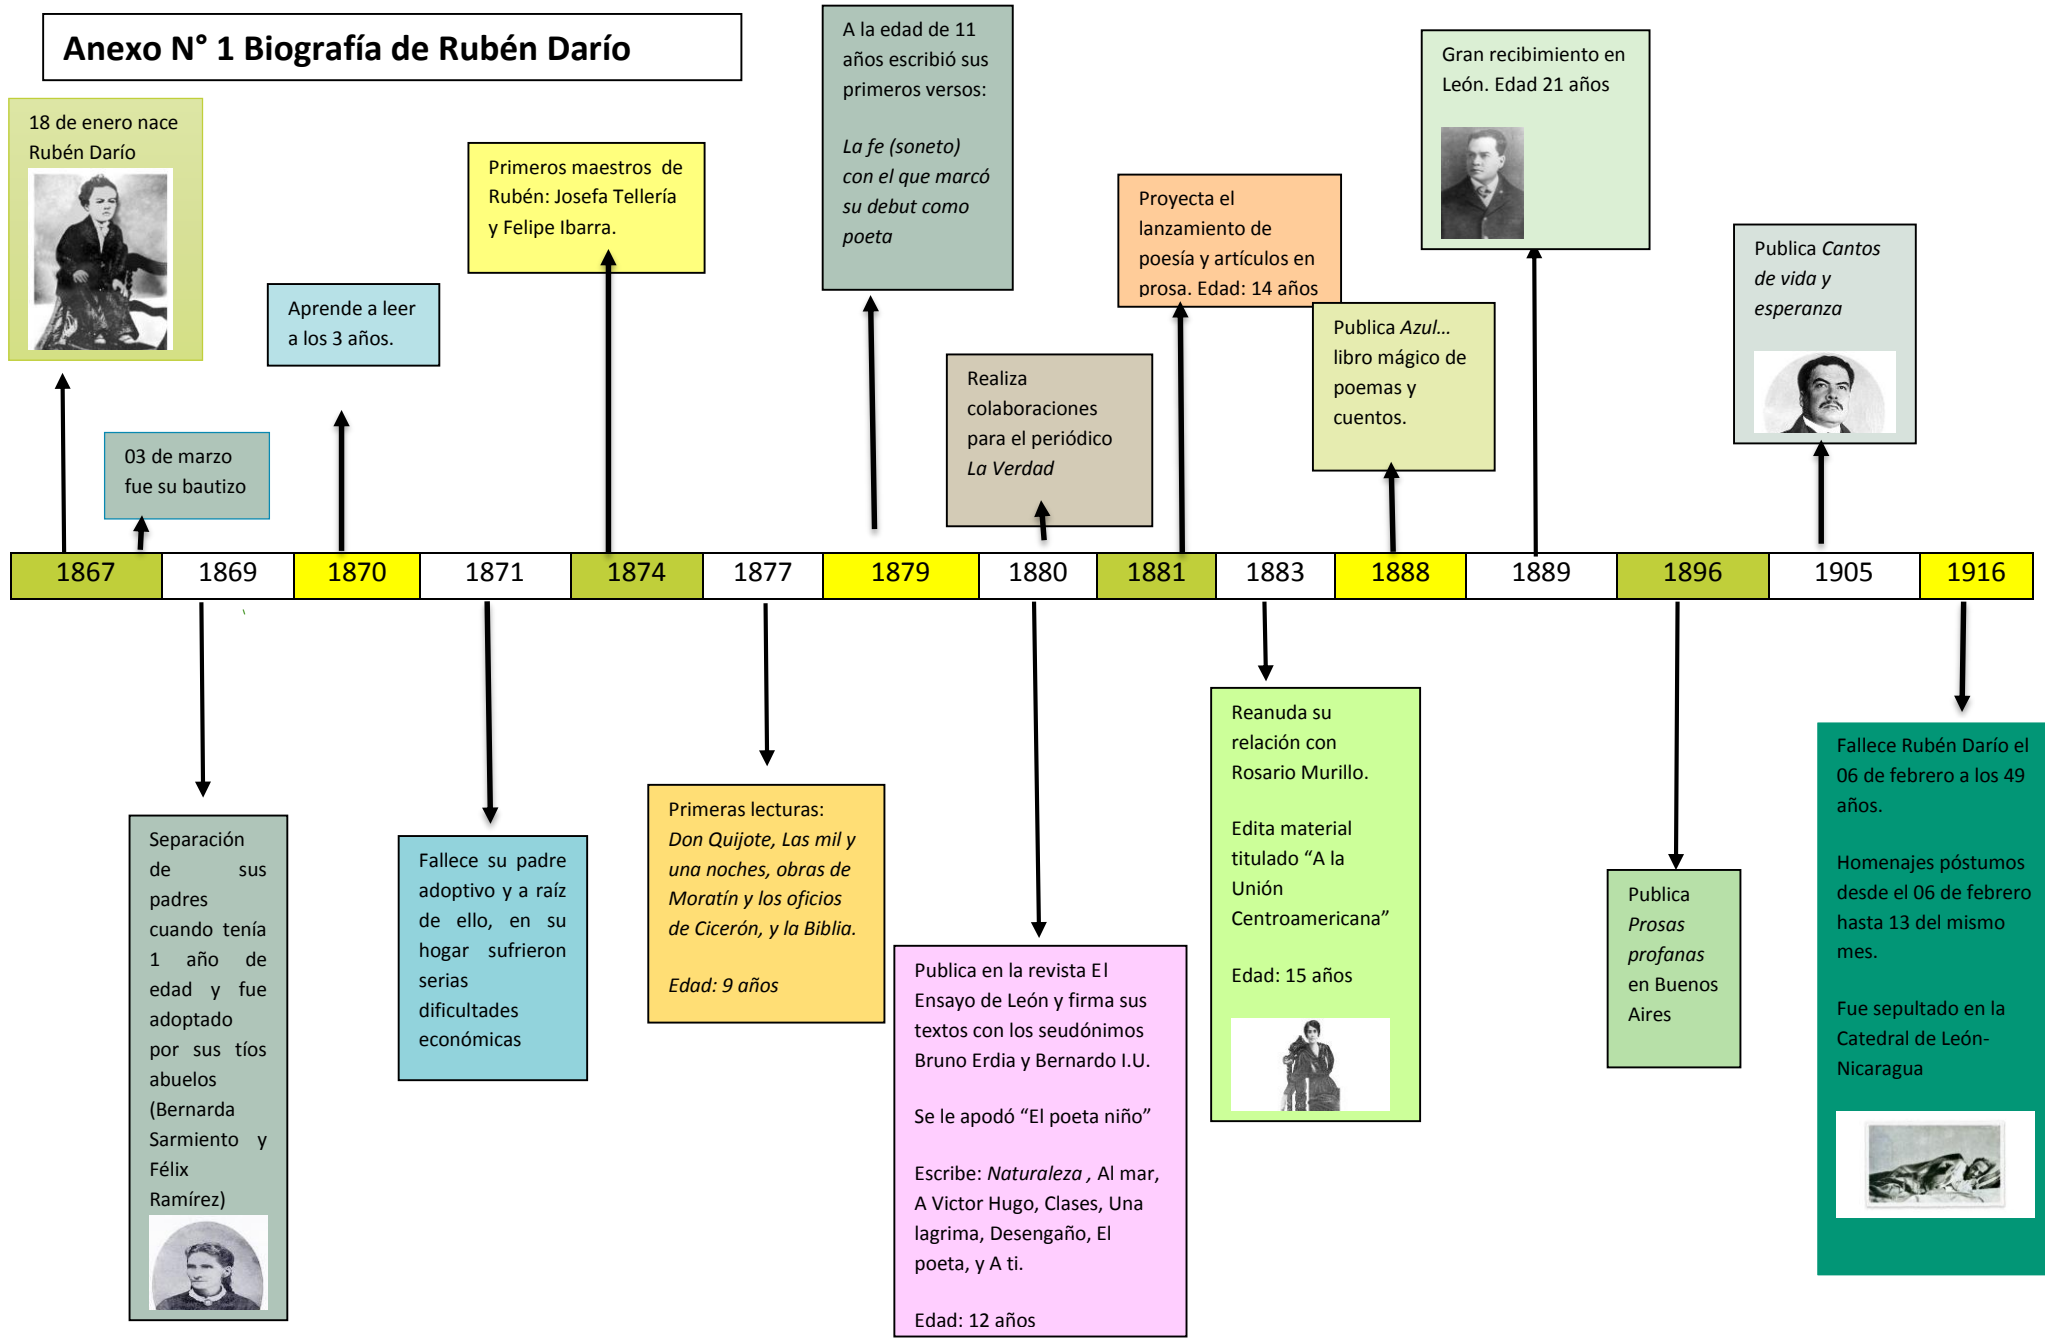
Anexo N° 1 Biografía de Rubén Darío

18 de enero nace Rubén Darío

03 de marzo fue su bautizo

Aprende a leer a los 3 años.

Primeros maestros de Rubén: Josefa Tellería y Felipe Ibarra.

A la edad de 11 años escribió sus primeros versos:

La fe (soneto) con el que marcó su debut como poeta

Realiza colaboraciones para el periódico La Verdad

Proyecta el lanzamiento de poesía y artículos en prosa. Edad: 14 años

Publica Azul... libro mágico de poemas y cuentos.

Gran recibimiento en León. Edad 21 años

Publica Cantos de vida y esperanza

| 1867 | 1869 | 1870 | 1871 | 1874 | 1877 | 1879 | 1880 | 1881 | 1883 | 1888 | 1889 | 1896 | 1905 | 1916 |
|---|---|---|---|---|---|---|---|---|---|---|---|---|---|---|

Separación de sus padres cuando tenía 1 año de edad y fue adoptado por sus tíos abuelos (Bernarda Sarmiento y Félix Ramírez)

Fallece su padre adoptivo y a raíz de ello, en su hogar sufrieron serias dificultades económicas

Primeras lecturas: Don Quijote, Las mil y una noches, obras de Moratín y los oficios de Cicerón, y la Biblia.

Edad: 9 años

Publica en la revista El Ensayo de León y firma sus textos con los seudónimos Bruno Erdia y Bernardo I.U.

Se le apodó “El poeta niño”

Escribe: Naturaleza , Al mar, A Victor Hugo, Clases, Una lagrima, Desengaño, El poeta, y A ti.

Edad: 12 años

Reanuda su relación con Rosario Murillo.

Edita material titulado “A la Unión Centroamericana”

Edad: 15 años

Publica Prosas profanas en Buenos Aires

Fallece Rubén Darío el 06 de febrero a los 49 años.

Homenajes póstumos desde el 06 de febrero hasta 13 del mismo mes.

Fue sepultado en la Catedral de León-Nicaragua